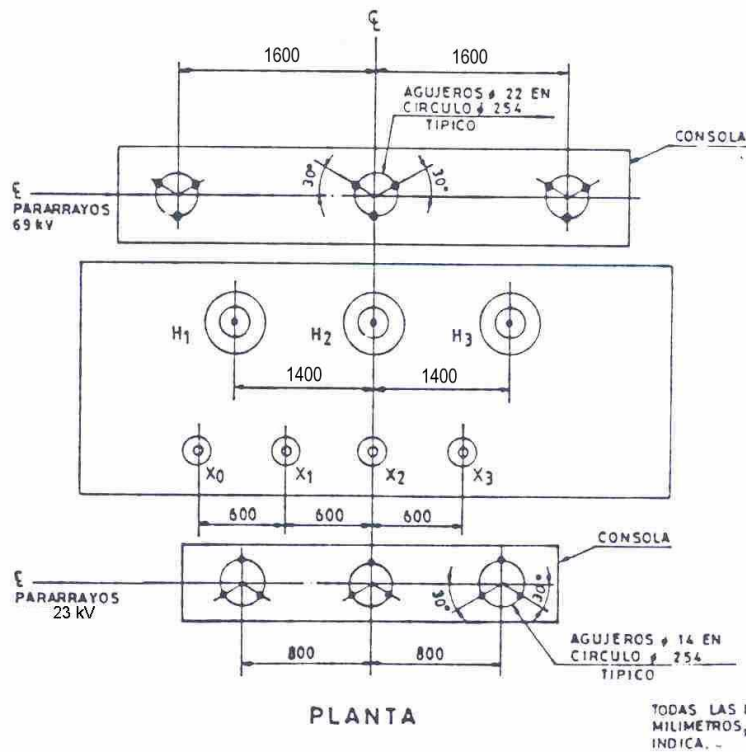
℄

1600 1600

AGUJEROS ø 22 EN CIRCULO ø 254 TIPICO

CONSOLA

30° 30°

℄ PARARRAYOS 69 kV

$H_1$ $H_2$ $H_3$

1400 1400

$X_0$ $X_1$ $X_2$ $X_3$

600 600 600

CONSOLA

℄ PARARRAYOS 23 kV

30° 30°

AGUJEROS ø 14 EN CIRCULO ø 254 TIPICO

800 800

PLANTA

TODAS LAS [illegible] MILIMETROS, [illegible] INDICA. -